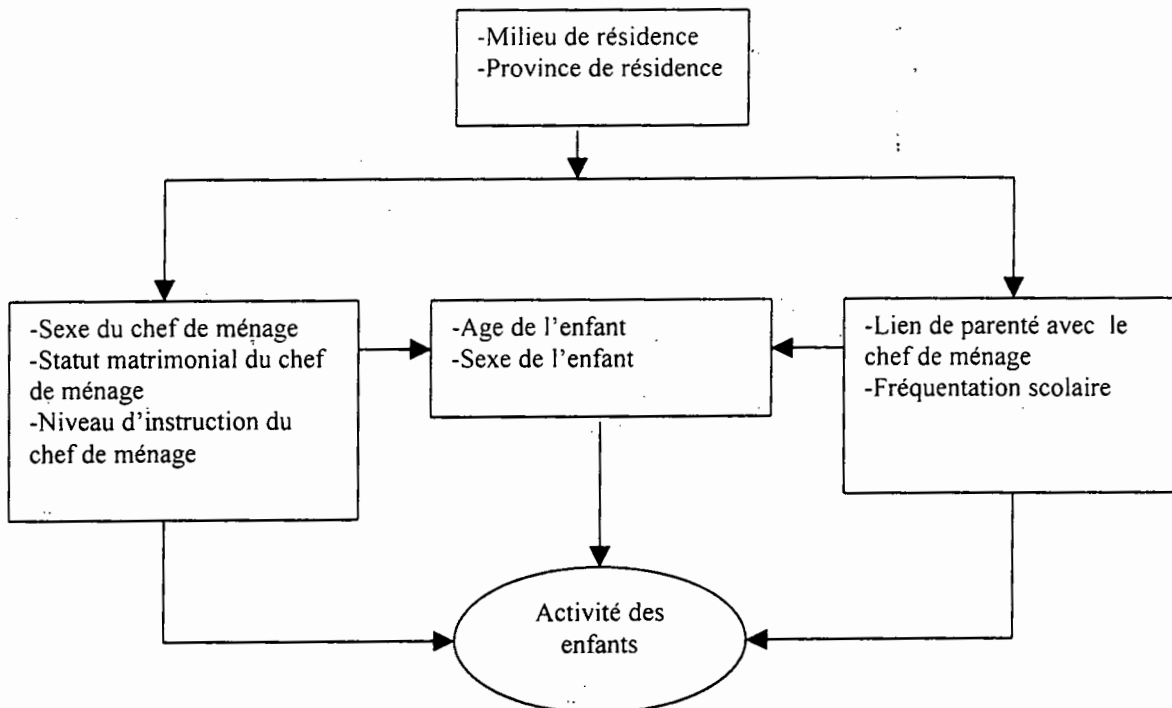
-Milieu de résidence
-Province de résidence

-Sexe du chef de ménage
-Statut matrimonial du chef de ménage
-Niveau d'instruction du chef de ménage

-Age de l'enfant
-Sexe de l'enfant

-Lien de parenté avec le chef de ménage
-Fréquentation scolaire

Activité des enfants